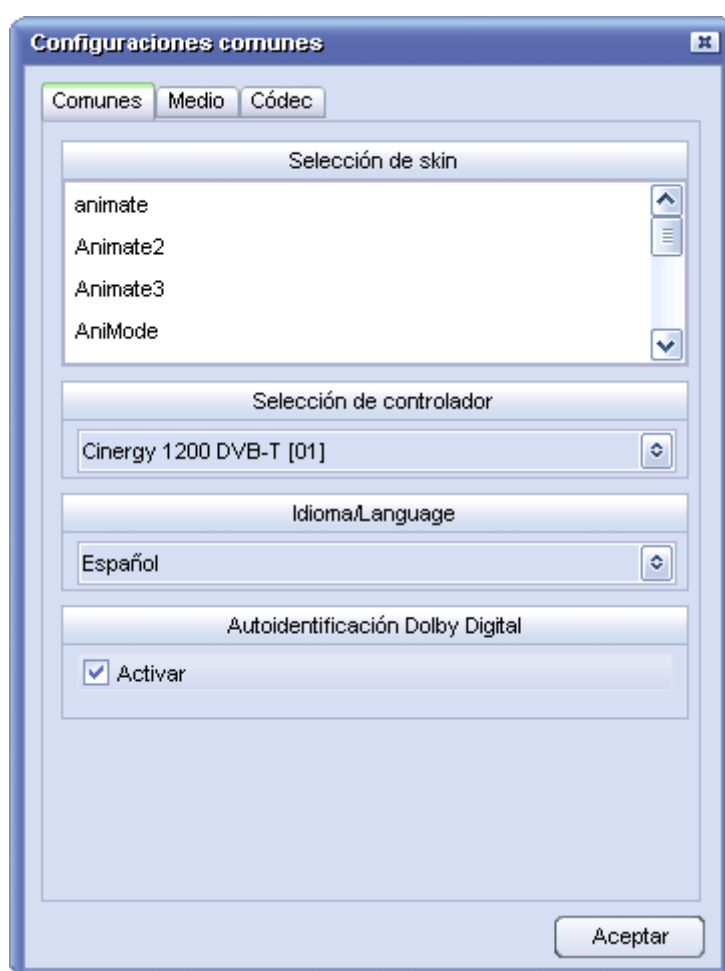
Configuraciones comunes

Comunes | Medio | Códec

Selección de skin

animate
Animate2
Animate3
AniMode

Selección de controlador

Cinergy 1200 DVB-T [01]

Idioma/Language

Español

Autoidentificación Dolby Digital

Activar

Aceptar